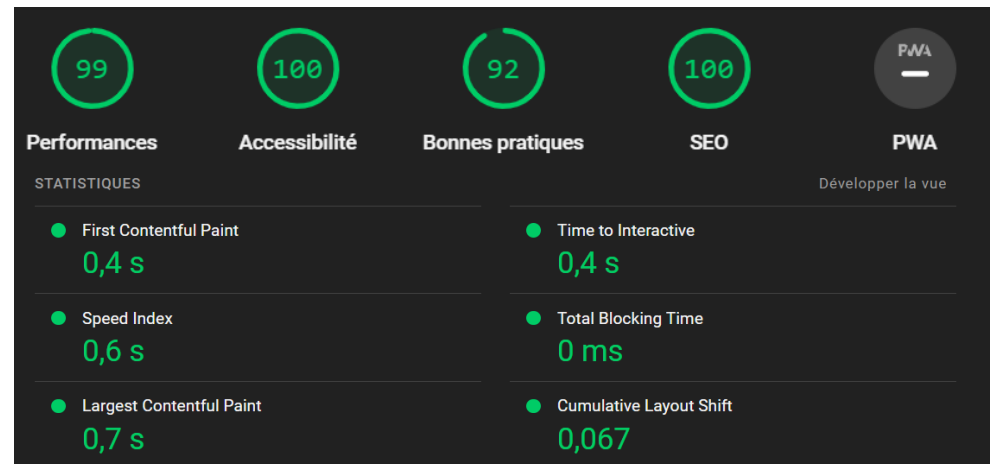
99
Performances

100
Accessibilité

92
Bonnes pratiques

100
SEO

PWA
PWA

STATISTIQUES

Développer la vue

First Contentful Paint
0,4 s

Time to Interactive
0,4 s

Speed Index
0,6 s

Total Blocking Time
0 ms

Largest Contentful Paint
0,7 s

Cumulative Layout Shift
0,067